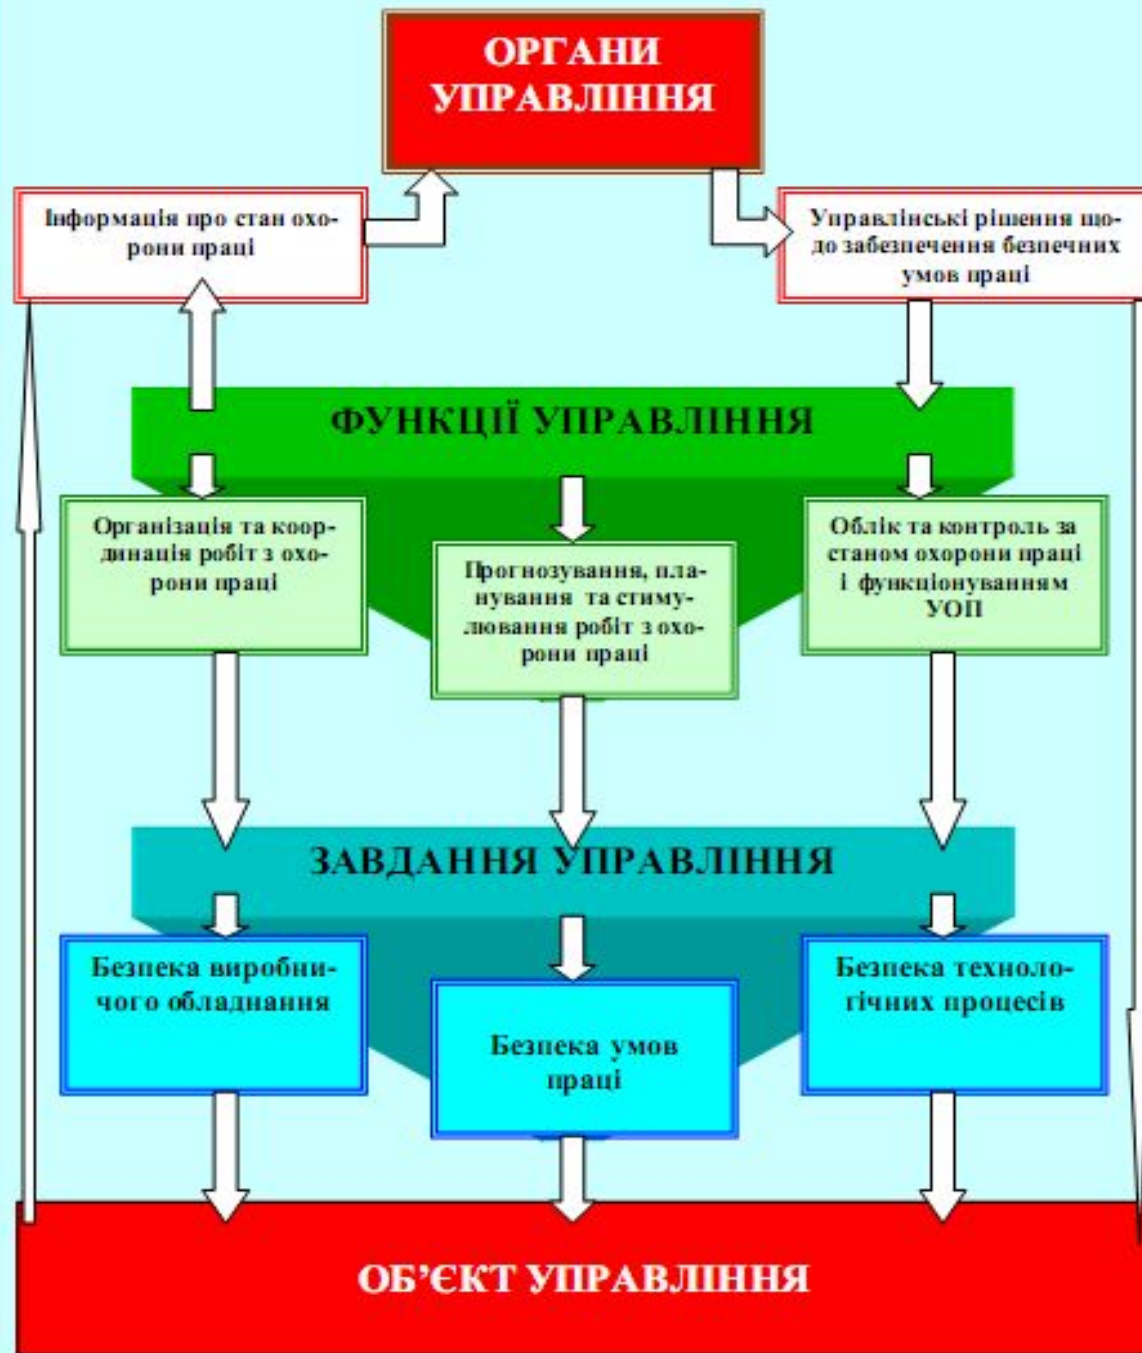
ОРГАНИ УПРАВЛІННЯ

Інформація про стан охорони праці

Управлінські рішення щодо забезпечення безпечних умов праці

ФУНКЦІЇ УПРАВЛІННЯ

Організація та координація робіт з охорони праці

Прогнозування, планування та стимулювання робіт з охорони праці

Облік та контроль за станом охорони праці і функціонуванням УОП

ЗАВДАННЯ УПРАВЛІННЯ

Безпека виробничого обладнання

Безпека умов праці

Безпека технологічних процесів

ОБ'ЄКТ УПРАВЛІННЯ